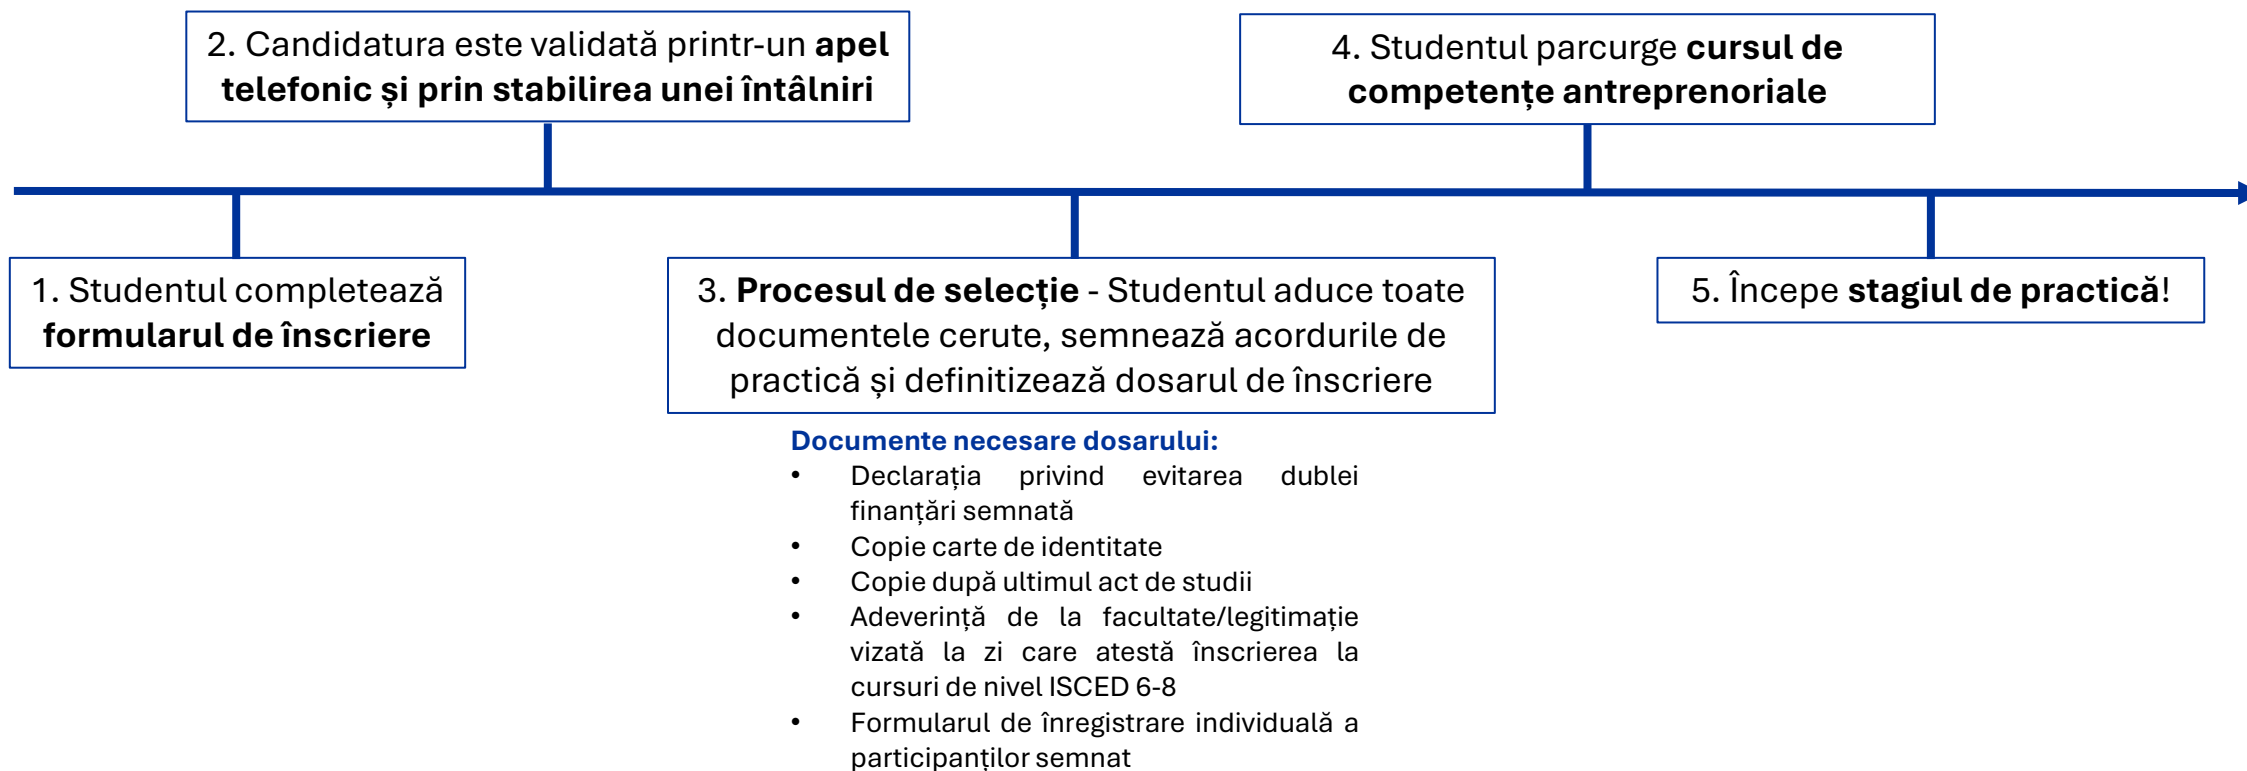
2. Candidatura este validată printr-un **apel telefonic și prin stabilirea unei întâlniri**

4. Studentul parcurge **cursul de competențe antreprenoriale**

1. Studentul completează **formularul de înscriere**

3. **Procesul de selecție** - Studentul aduce toate documentele cerute, semnează acordurile de practică și definitizează dosarul de înscriere

5. Începe **stagiul de practică**!

Documente necesare dosarului:
- Declarația privind evitarea dublei finanțări semnată
- Copie carte de identitate
- Copie după ultimul act de studii
- Adeverință de la facultate/legitimație vizată la zi care atestă înscrierea la cursuri de nivel ISCED 6-8
- Formularul de înregistrare individuală a participanților semnat